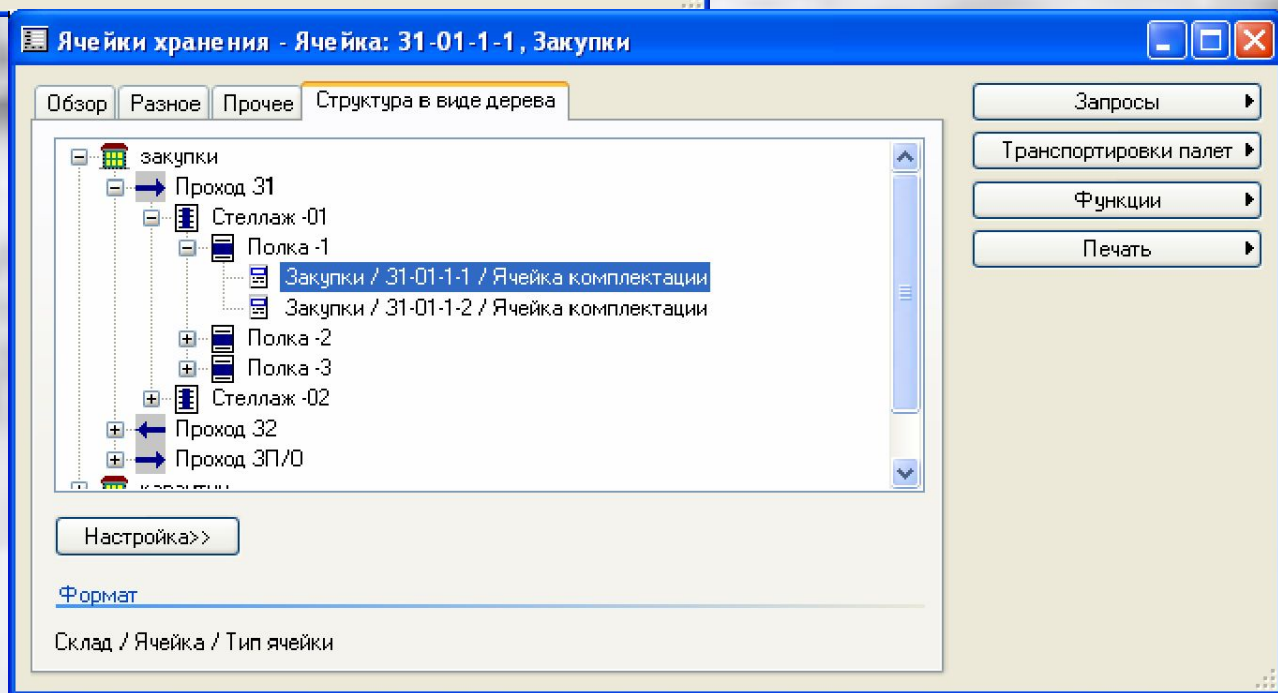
Ячейки хранения - Ячейка: 31-01-1-1, Закупки

Обзор | Разное | Прочее | Структура в виде дерева

закупки
Проход 31
Стеллаж -01
Полка -1
Закупки / 31-01-1-1 / Ячейка комплектации
Закупки / 31-01-1-2 / Ячейка комплектации
Полка -2
Полка -3
Стеллаж -02
Проход 32
Проход 3П/0
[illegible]

Настройка>>

Формат

Склад / Ячейка / Тип ячейки

Запросы
Транспортировки палет
Функции
Печать